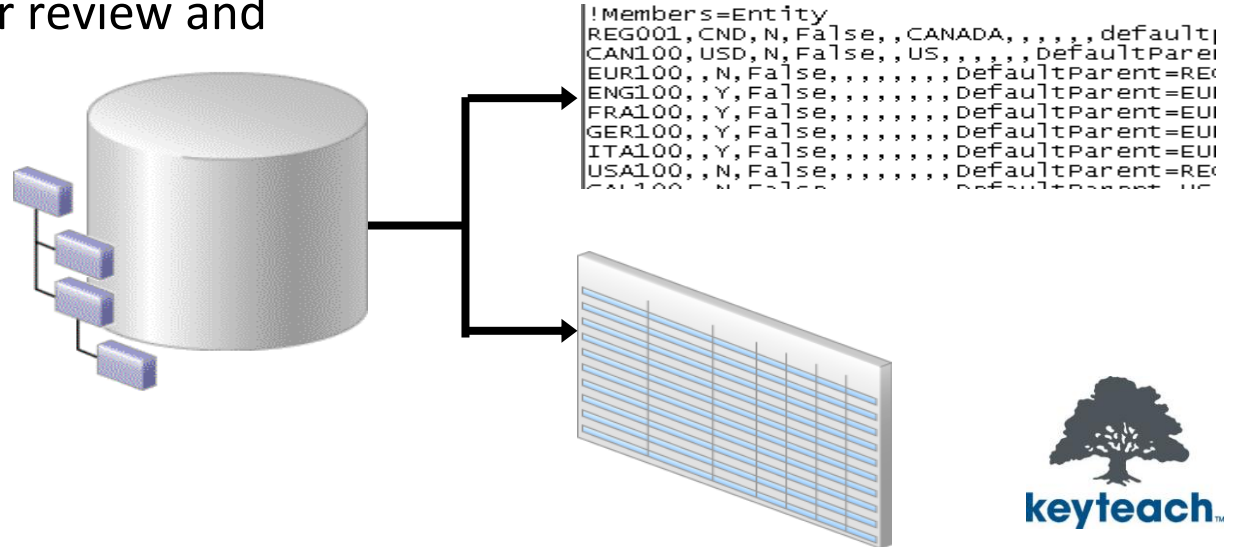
r review and

!Members=Entity
REG001,CND,N,False,,CANADA,,,,,,default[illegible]
CAN100,USD,N,False,,US,,,,,,DefaultPare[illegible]
EUR100,,N,False,,,,,,,,DefaultParent=RE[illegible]
ENG100,,Y,False,,,,,,,,DefaultParent=EU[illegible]
FRA100,,Y,False,,,,,,,,DefaultParent=EU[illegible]
GER100,,Y,False,,,,,,,,DefaultParent=EU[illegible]
ITA100,,Y,False,,,,,,,,DefaultParent=EU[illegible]
USA100,,N,False,,,,,,,,DefaultParent=RE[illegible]
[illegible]

keyteach™